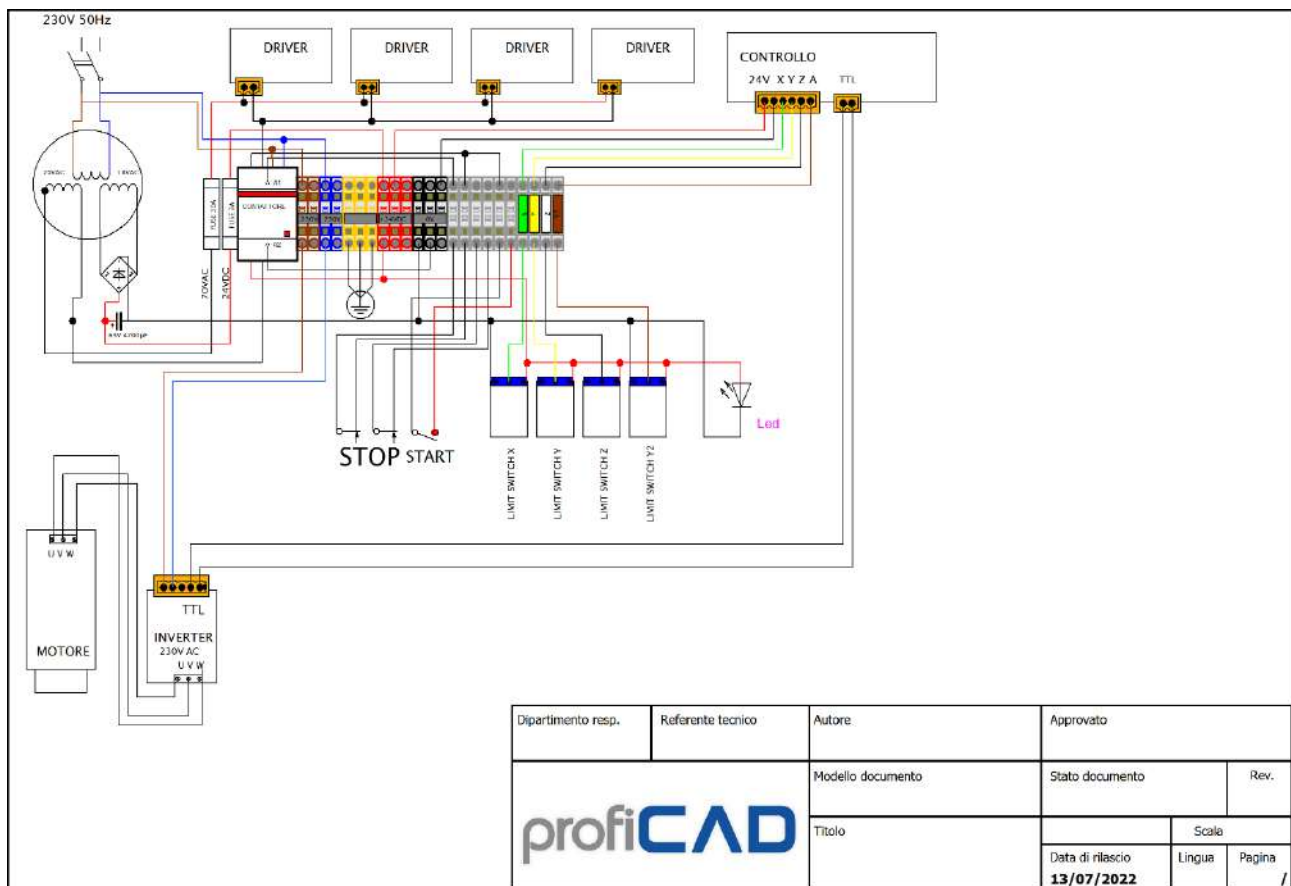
230V 50Hz

DRIVER

DRIVER

DRIVER

DRIVER

CONTROLLO
24V X Y Z A TTL

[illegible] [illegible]

FUSE 10A FUSE 2A

CONTATTORE
A1
A2

230V 230V 24VDC 0V

70VAC 24VDC

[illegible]

STOP START

Led

LIMIT SWITCH X
LIMIT SWITCH Y
LIMIT SWITCH Z
LIMIT SWITCH Y2

U V W

MOTORE

TTL
INVERTER
230V AC
U V W

| Dipartimento resp. | Referente tecnico | Autore | Approvato | | |
|---|---|---|---|---|---|
| | | Modello documento | Stato documento | | Rev. |
| profiCAD | | Titolo | | Scala | |
| | | | Data di rilascio 13/07/2022 | Lingua | Pagina / |